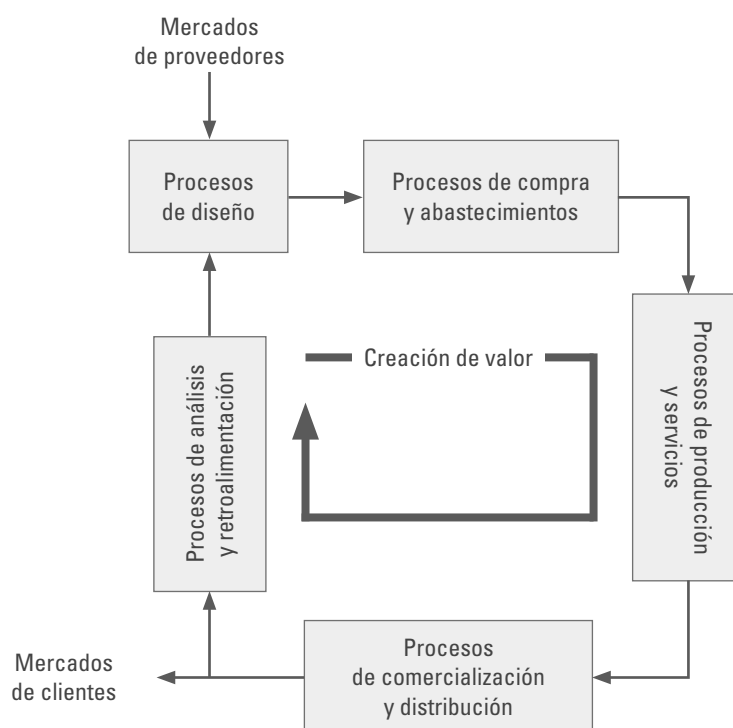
Mercados de proveedores

Procesos de diseño

Procesos de compra y abastecimientos

Procesos de producción y servicios

Procesos de comercialización y distribución

Mercados de clientes

Procesos de análisis y retroalimentación

Creación de valor